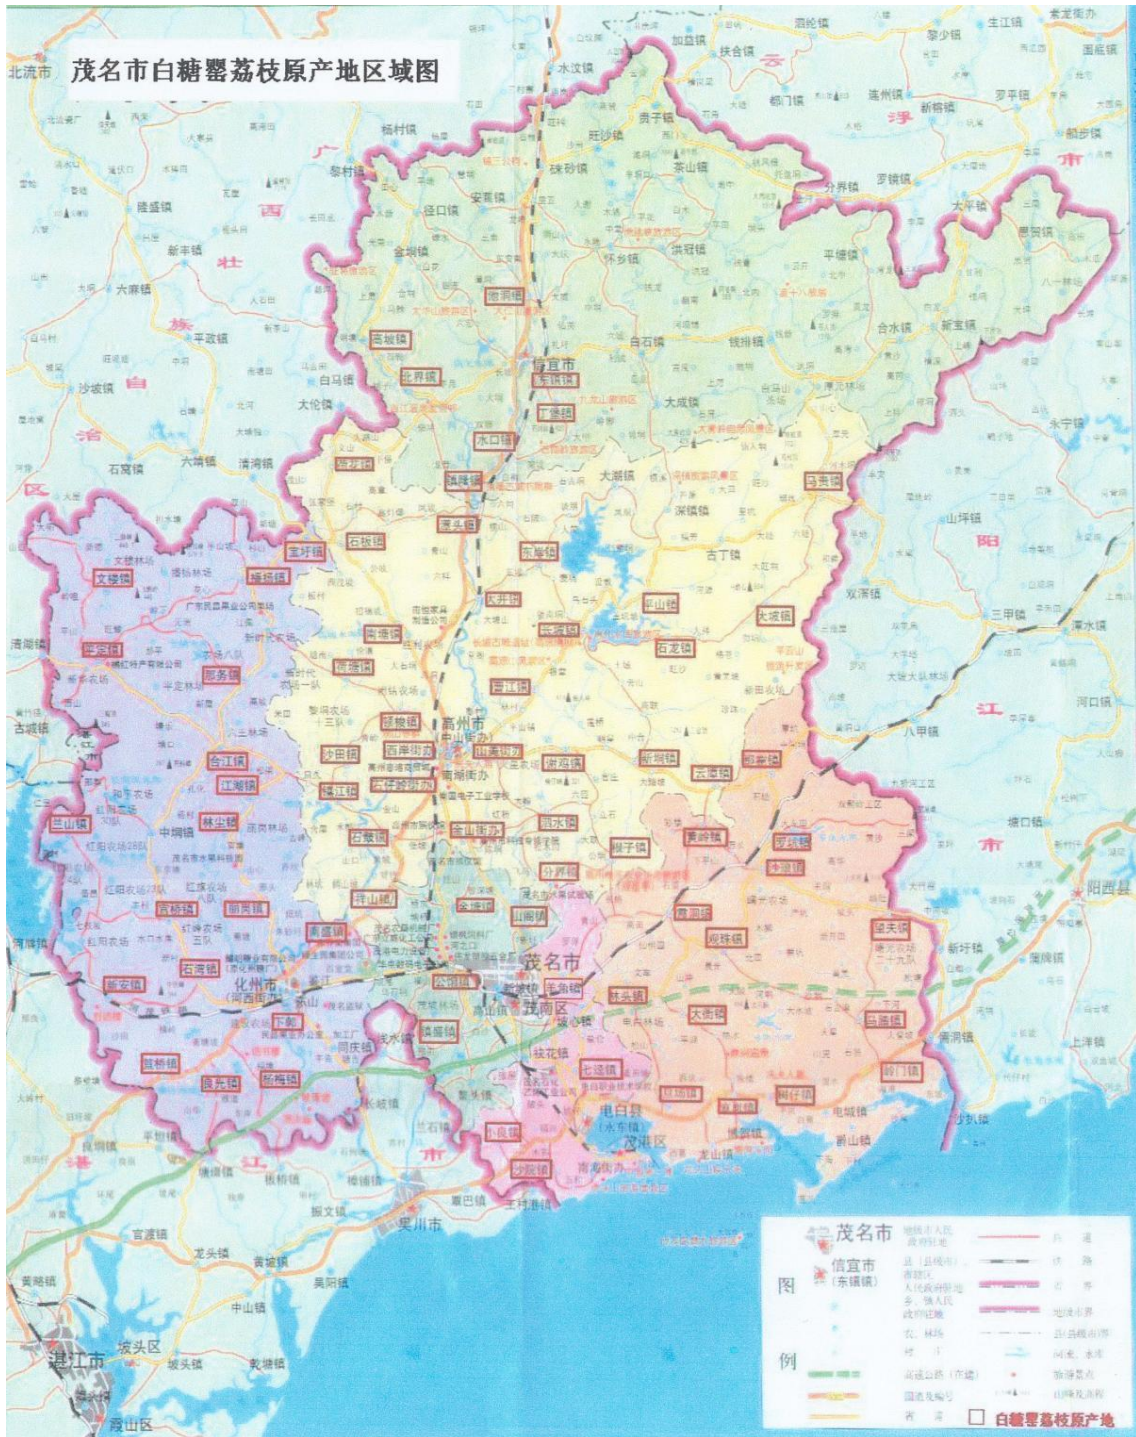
茂名市白糖罂荔枝原产地区域图

北流市
水汶镇
加益镇
扶合镇
云
浮
市
黎少镇
生江镇
罗平镇
船步镇
都门镇
连州镇
新榕镇
广
西
壮
族
自
治
区
杨村镇
黎村镇
贵子镇
旺沙镇
茶山镇
钱排镇
分界镇
罗镜镇
大平镇
安莪镇
径口镇
金垌镇
怀乡镇
洪冠镇
平塘镇
合水镇
新宝镇
平政镇
沙坡镇
白马镇
大伦镇
石窝镇
六靖镇
清湖镇
六麻镇
陆盛镇
新丰镇
信宜市
东镇镇
丁堡镇
池洞镇
思贺镇
北界镇
白石镇
大成镇
水口镇
镇隆镇
马贵镇
大湖镇
深镇镇
古丁镇
石板镇
泗头镇
东岸镇
宝圩镇
文楼镇
塘缀镇
平山镇
大坡镇
长坡镇
根子镇
石龙镇
平定镇
那务镇
曹江镇
高州市
西岸街办
山美街办
谢鸡镇
新垌镇
云潭镇
分界镇
荷塘镇
合江镇
江湖镇
沙田镇
潭头镇
兰山镇
林尘镇
中垌镇
石鼓镇
金山街办
泗水镇
黄岭镇
河西镇
杨梅镇
宝光镇
化州市
石湾镇
新安镇
笪桥镇
良光镇
茂名市
茂南区
公馆镇
镇盛镇
羊角镇
林头镇
观珠镇
大衡镇
麻岗镇
七迳镇
小良镇
电白县
茂港区
沙琅镇
霞洞镇
望夫镇
马踏镇
岭门镇
树仔镇
电城镇
旦场镇
阳江市
阳西县
山坪镇
双滘镇
三甲镇
八甲镇
织篢镇
新圩镇
儒洞镇
上洋镇
沙扒镇
吴川市
湛江市
坡头区
坡头镇
官渡镇
龙头镇
黄坡镇
中山镇
乾塘镇
霞山区
振文镇
覃巴镇
王村港镇
湛
江
市
平坦镇
图例
茂名市
信宜市（东镇镇）
□ 白糖罂荔枝原产地